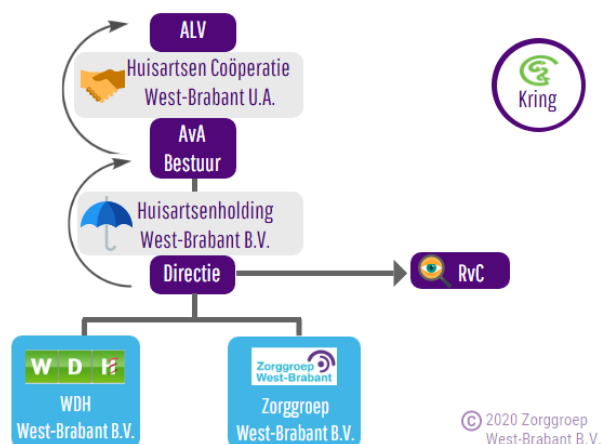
ALV

Huisartsen Coöperatie West-Brabant U.A.

AvA Bestuur

Huisartsenholding West-Brabant B.V.

Directie

RvC

Kring

W D H

WDH West-Brabant B.V.

Zorggroep West-Brabant

Zorggroep West-Brabant B.V.

© 2020 Zorggroep West-Brabant B.V.